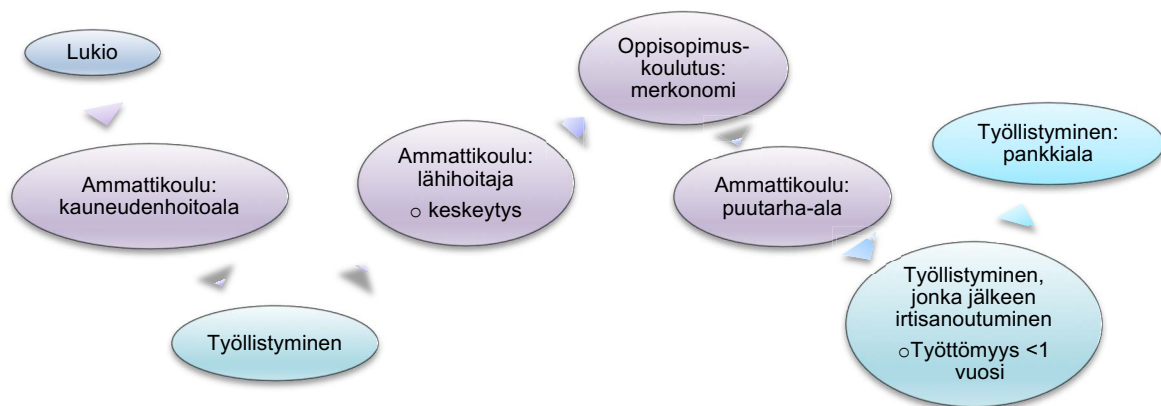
Lukio

Ammattikoulu: kauneudenhoitoala

Työllistyminen

Ammattikoulu: lähihoitaja
o keskeytys

Oppisopimus-koulutus: merkonomi

Ammattikoulu: puutarha-ala

Työllistyminen, jonka jälkeen irtisanoutuminen
oTyöttömyys <1 vuosi

Työllistyminen: pankkiala